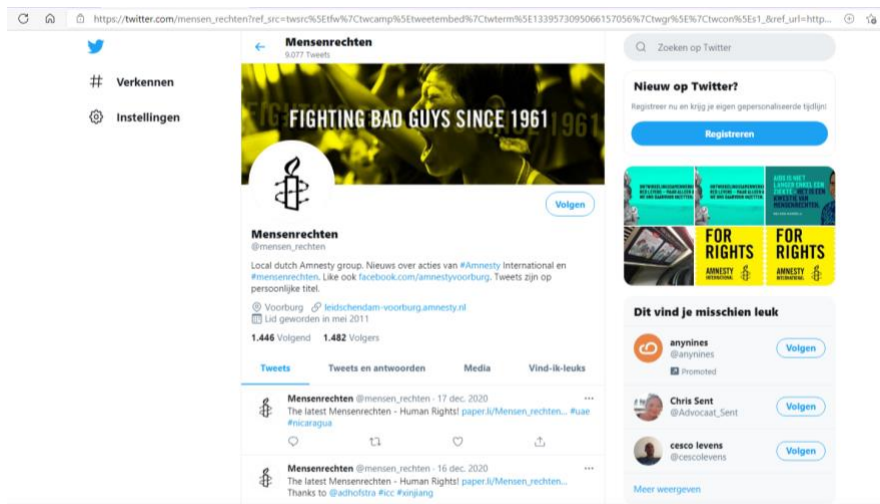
https://twitter.com/mensen_rechten?ref_src=twsrc%5Etfw%7Ctwcamp%5Etweetembed%7Ctwterm%5E1339573095066157056%7Ctwgr%5E%7Ctwcon%5Es1_&ref_url=http...

Verkennen

Instellingen

Mensenrechten
9.077 Tweets

FIGHTING BAD GUYS SINCE 1961

Volgen

Mensenrechten
@mensen_rechten

Local dutch Amnesty group. Nieuws over acties van #Amnesty International en #mensenrechten. Like ook facebook.com/amnestyvoorburg. Tweets zijn op persoonlijke titel.

Voorburg leidschendam-voorburg.amnesty.nl
Lid geworden in mei 2011

1.446 Volgend 1.482 Volgers

Tweets | Tweets en antwoorden | Media | Vind-ik-leuks

Mensenrechten @mensen_rechten · 17 dec. 2020
The latest Mensenrechten - Human Rights! paper.li/Mensen_rechten... #uae #nicaragua

Mensenrechten @mensen_rechten · 16 dec. 2020
The latest Mensenrechten - Human Rights! paper.li/Mensen_rechten...
Thanks to @adhofstra #icc #xinjiang

Zoeken op Twitter

Nieuw op Twitter?
Registreer nu en krijg je eigen gepersonaliseerde tijdlijn!
Registreren

FOR RIGHTS
AMNESTY INTERNATIONAL
FOR RIGHTS
AMNESTY INTERNATIONAL

Dit vind je misschien leuk

anynines
@anynines
Promoted
Volgen

Chris Sent
@Advocaat_Sent
Volgen

cesco levens
@cescolevens
Volgen

Meer weergeven